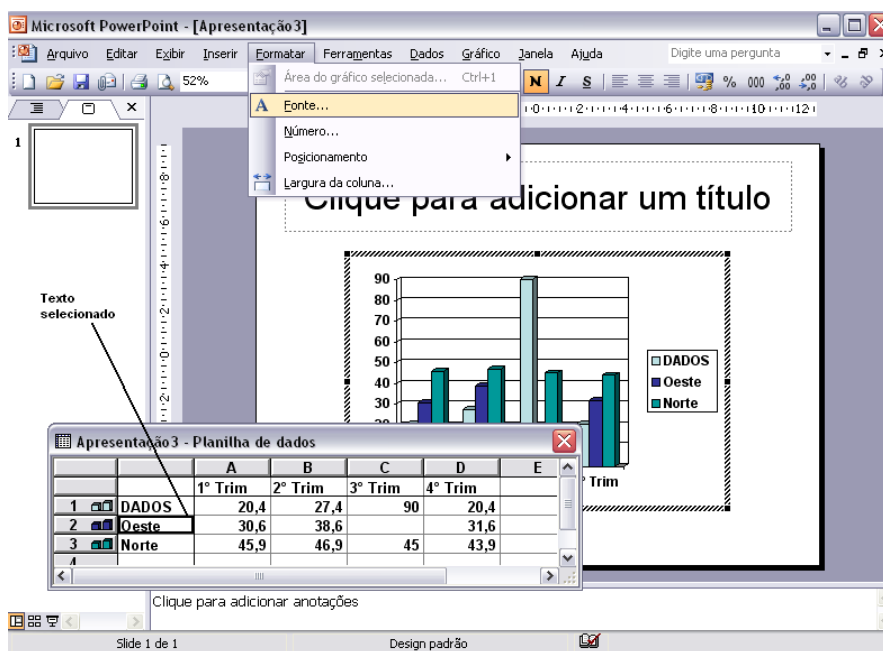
Microsoft PowerPoint - [Apresentação3]

Arquivo Editar Exibir Inserir Formatar Ferramentas Dados Gráfico Janela Ajuda

Digite uma pergunta

52%

Área do gráfico selecionada... Ctrl+1

Fonte...

Número...

Posicionamento

Largura da coluna...

N I S

% 000

1

Clique para adicionar um título

Texto selecionado

90
80
70
60
50
40
30

DADOS
Oeste
Norte

Apresentação3 - Planilha de dados

| | | A | B | C | D | E |
|---|---|---|---|---|---|---|
| | | 1° Trim | 2° Trim | 3° Trim | 4° Trim | |
| 1 | DADOS | 20,4 | 27,4 | 90 | 20,4 | |
| 2 | Oeste | 30,6 | 38,6 | | 31,6 | |
| 3 | Norte | 45,9 | 46,9 | 45 | 43,9 | |
| 4 | | | | | | |

Trim

Clique para adicionar anotações

Slide 1 de 1

Design padrão